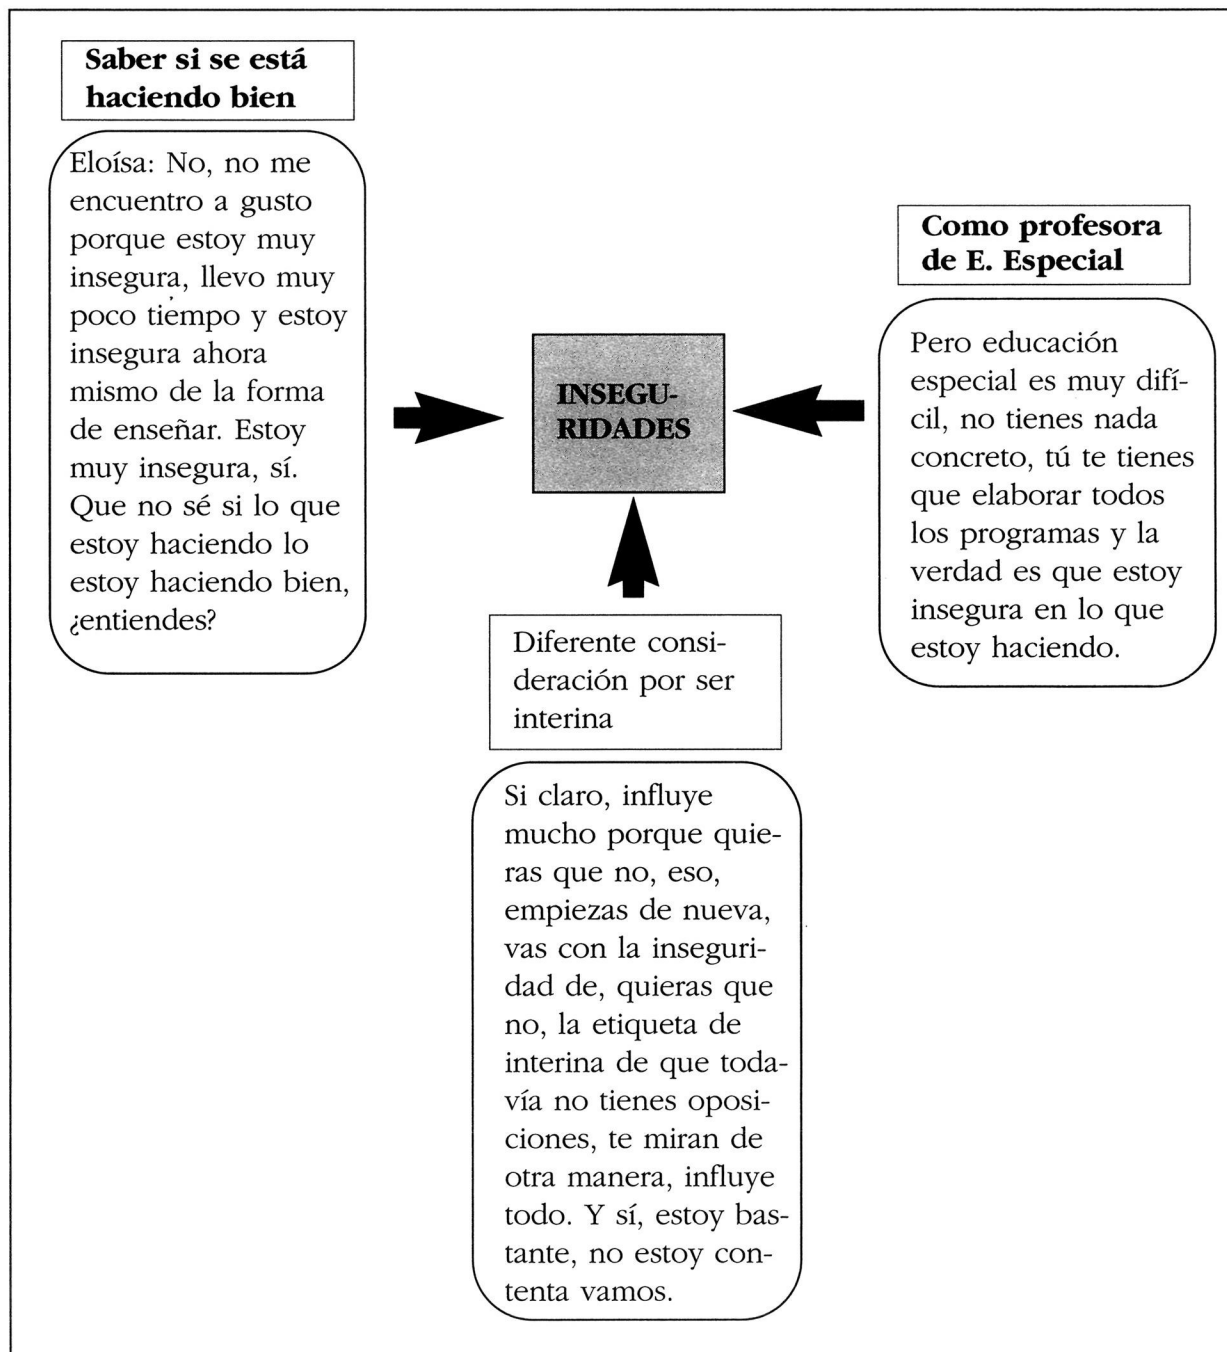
**Saber si se está haciendo bien**

Eloísa: No, no me encuentro a gusto porque estoy muy insegura, llevo muy poco tiempo y estoy insegura ahora mismo de la forma de enseñar. Estoy muy insegura, sí. Que no sé si lo que estoy haciendo lo estoy haciendo bien, ¿entiendes?

INSEGURIDADES

**Como profesora de E. Especial**

Pero educación especial es muy difícil, no tienes nada concreto, tú te tienes que elaborar todos los programas y la verdad es que estoy insegura en lo que estoy haciendo.

Diferente consideración por ser interina

Si claro, influye mucho porque quieras que no, eso, empiezas de nueva, vas con la inseguridad de, quieras que no, la etiqueta de interina de que todavía no tienes oposiciones, te miran de otra manera, influye todo. Y sí, estoy bastante, no estoy contenta vamos.